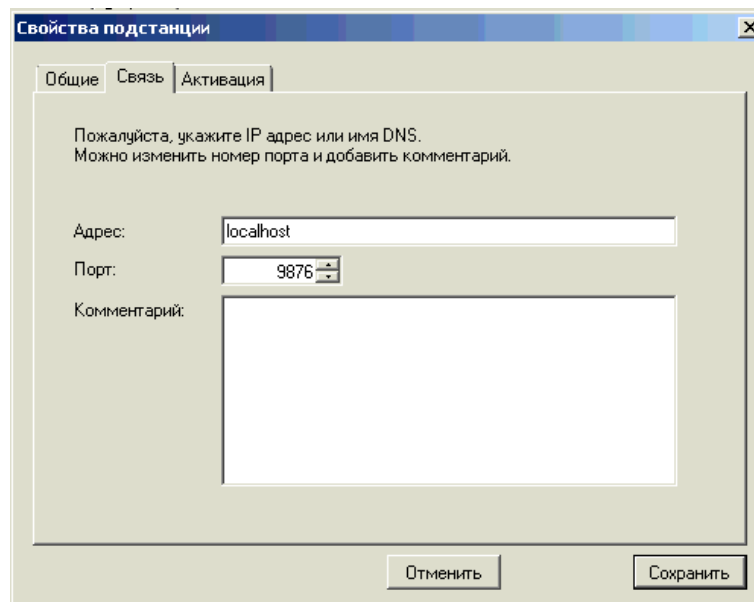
Свойства подстанции

Общие | Связь | Активация

Пожалуйста, укажите IP адрес или имя DNS.
Можно изменить номер порта и добавить комментарий.

Адрес: localhost

Порт: 9876

Комментарий:

Отменить

Сохранить